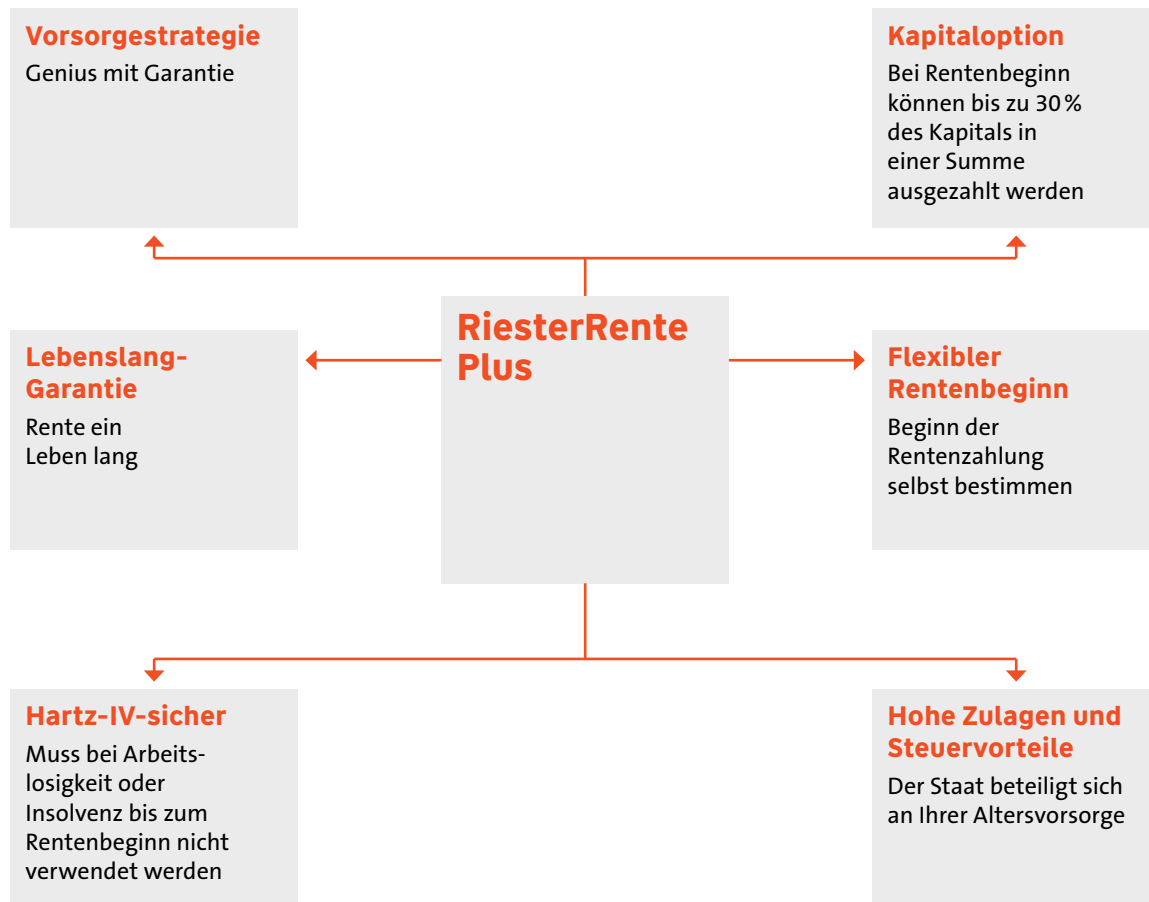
**Vorsorgestrategie**
Genius mit Garantie

**Kapitaloption**
Bei Rentenbeginn können bis zu 30 % des Kapitals in einer Summe ausgezahlt werden

**RiesterRente Plus**

**Lebenslang-Garantie**
Rente ein Leben lang

**Flexibler Rentenbeginn**
Beginn der Rentenzahlung selbst bestimmen

**Hartz-IV-sicher**
Muss bei Arbeitslosigkeit oder Insolvenz bis zum Rentenbeginn nicht verwendet werden

**Hohe Zulagen und Steuervorteile**
Der Staat beteiligt sich an Ihrer Altersvorsorge